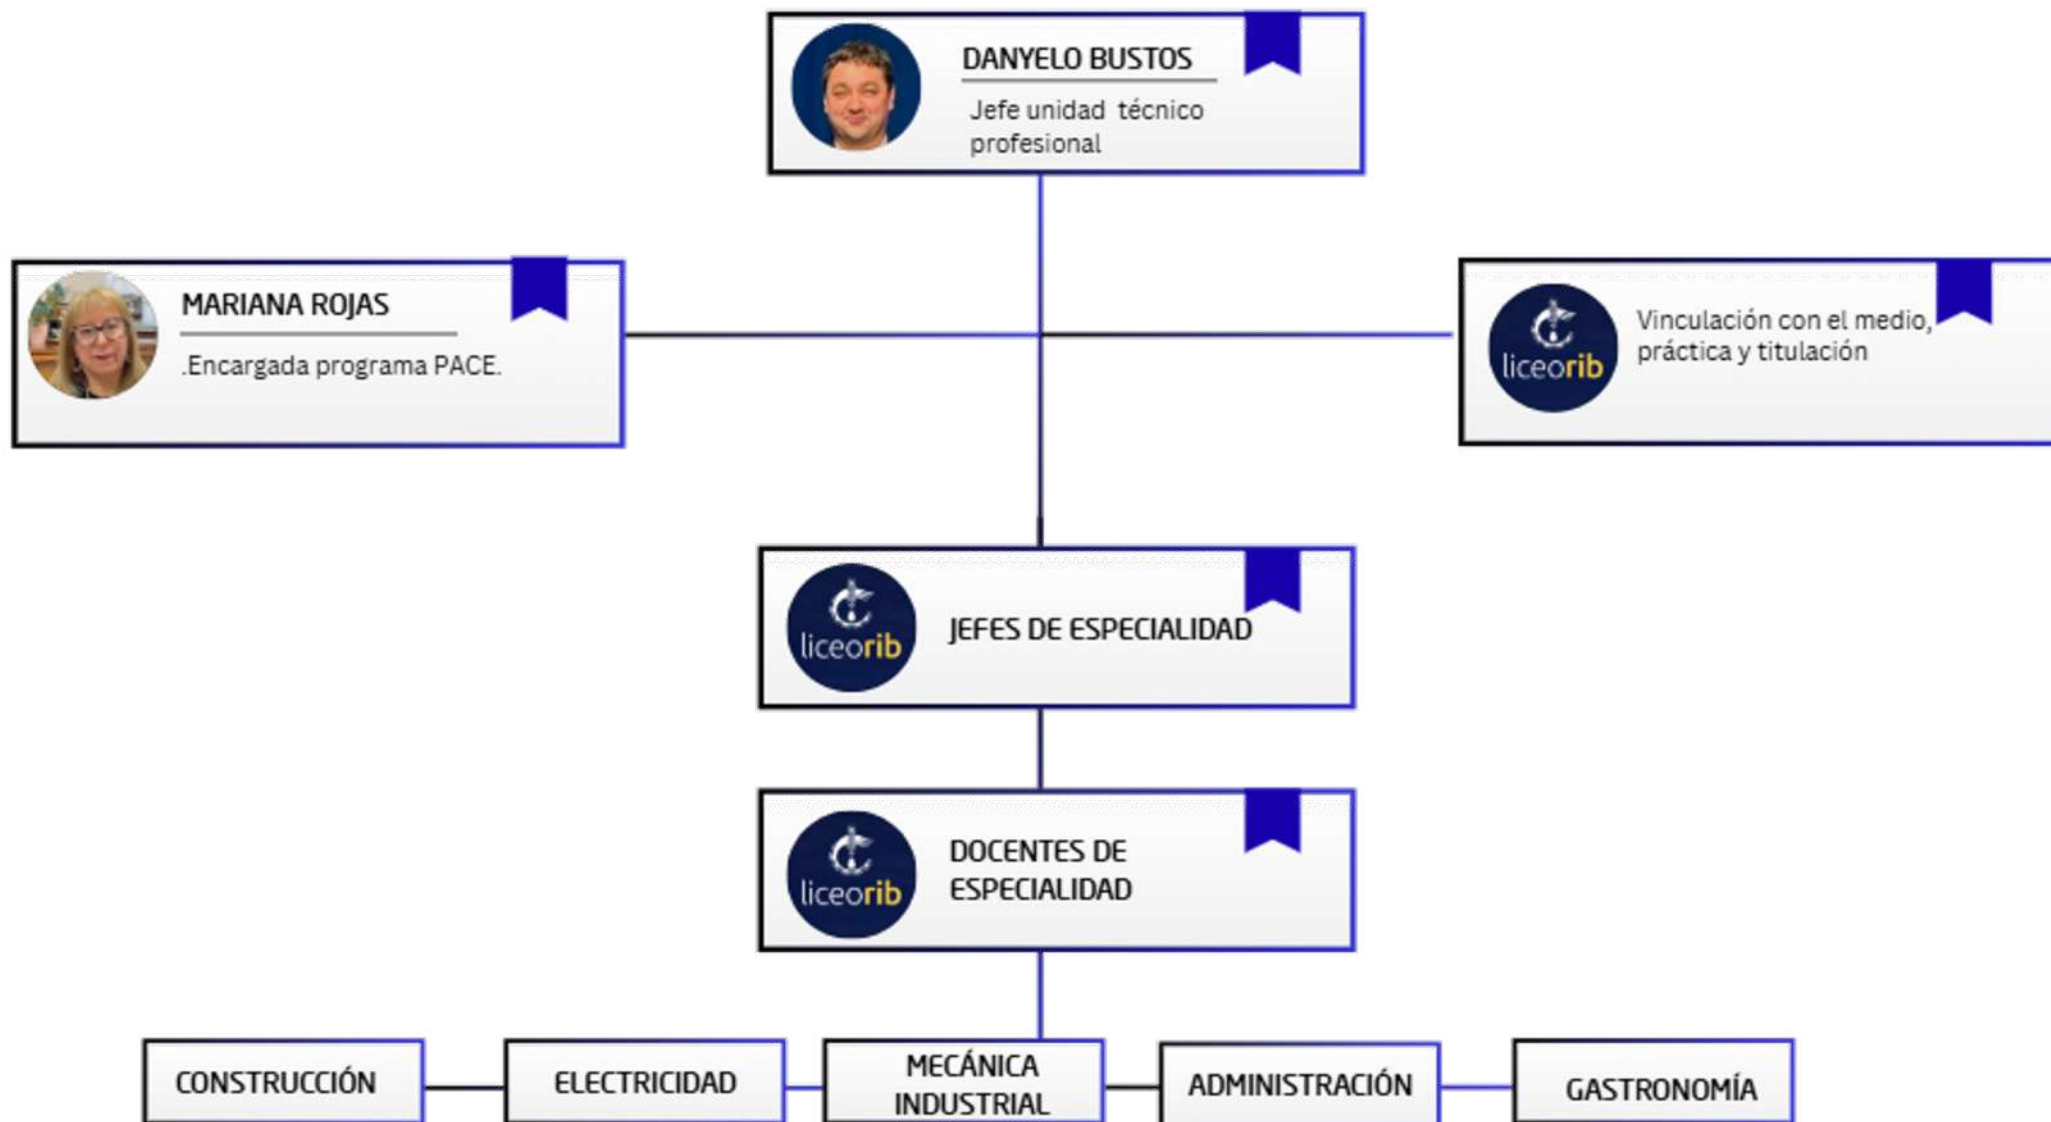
DANYELO BUSTOS
Jefe unidad técnico profesional

MARIANA ROJAS
.Encargada programa PACE.

liceorib
Vinculación con el medio, práctica y titulación

liceorib
JEFES DE ESPECIALIDAD

liceorib
DOCENTES DE ESPECIALIDAD

CONSTRUCCIÓN
ELECTRICIDAD
MECÁNICA INDUSTRIAL
ADMINISTRACIÓN
GASTRONOMÍA